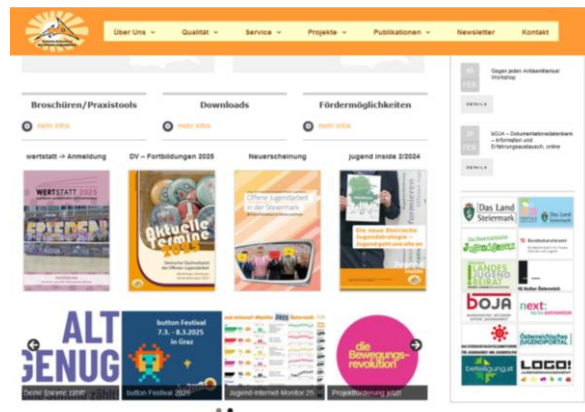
Über Uns Qualität Service Projekte Publikationen Newsletter Kontakt

Gegen jeden Antisemitismus Workshop

DETAILS

27 FEB

bOJA – Dokumentationsdatenbank – Information und Erfahrungsaustausch, online

DETAILS

Broschüren/Praxistools

mehr Infos

Downloads

mehr Infos

Fördermöglichkeiten

mehr Infos

wertstatt -> Anmeldung

WERTSTATT 2025

DV – Fortbildungen 2025

Aktuelle Termine 2025

Neuerscheinung

Offene Jugendarbeit in der Steiermark

Eine neue Steirische Jugendstrategie – Jugend geht uns alle an

jugend inside 2/2024

formieren

Das Land Steiermark

Das Land Steiermark

Bundeskanzleramt

LÄNDER JUGEND BEIRAT

boja

next: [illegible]

Österreichisches Jugendportal

beteiligung.st

LOGO!

ALT GENUG

Deine Energie zählt!

button Festival 7.3. - 8.3.2025 in Graz

button Festival 2025

Jugend-Internet-Monitor 25

die Bewegungs-revolution

Projektförderung zählt!